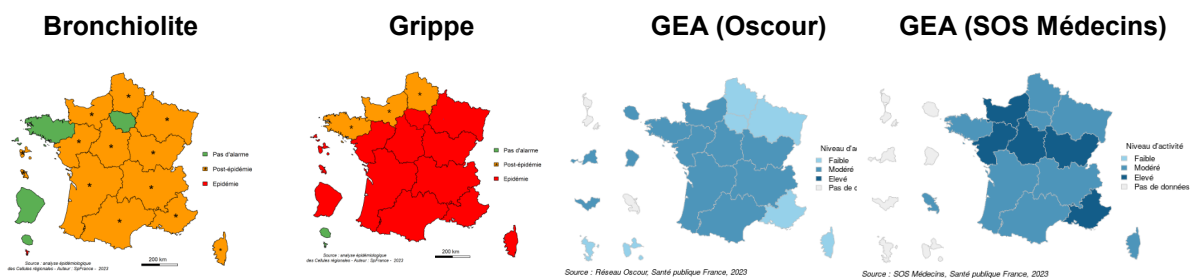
Bronchiolite

Pas d'alarme
Post-épidémie
Épidémie

200 km

Source : analyse épidémiologique des Cellules régionales - Auteur : SpFrance - 2023

Grippe

Pas d'alarme
Post-épidémie
Épidémie

200 km

Source : analyse épidémiologique des Cellules régionales - Auteur : SpFrance - 2023

GEA (Oscour)

Niveau d'a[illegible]
Faible
Modéré
Elevé
Pas de d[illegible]

Source : Réseau Oscour, Santé publique France, 2023

GEA (SOS Médecins)

Niveau d'activité
Faible
Modéré
Elevé
Pas de données

Source : SOS Médecins, Santé publique France, 2023